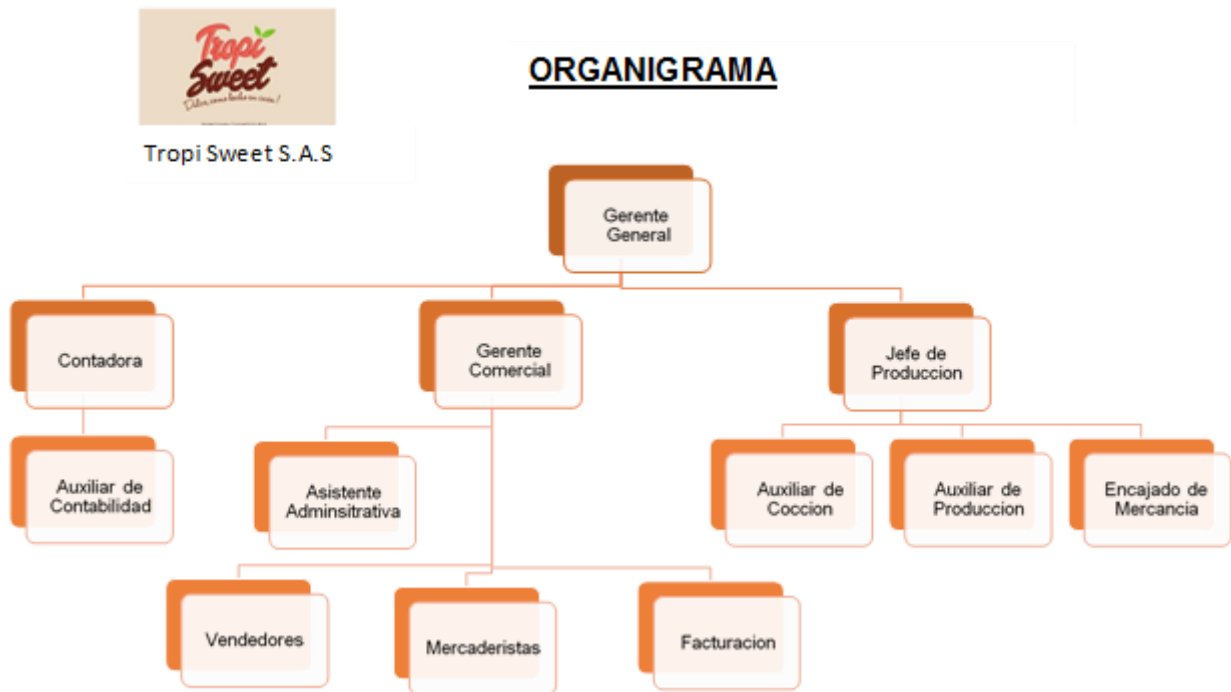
Tropi Sweet

Dulce, como hecho en casa!

Tropi Sweet S.A.S

ORGANIGRAMA

Gerente General

Contadora

Gerente Comercial

Jefe de Produccion

Auxiliar de Contabilidad

Asistente Adminsitrativa

Auxiliar de Coccion

Auxiliar de Produccion

Encajado de Mercancia

Vendedores

Mercaderistas

Facturacion